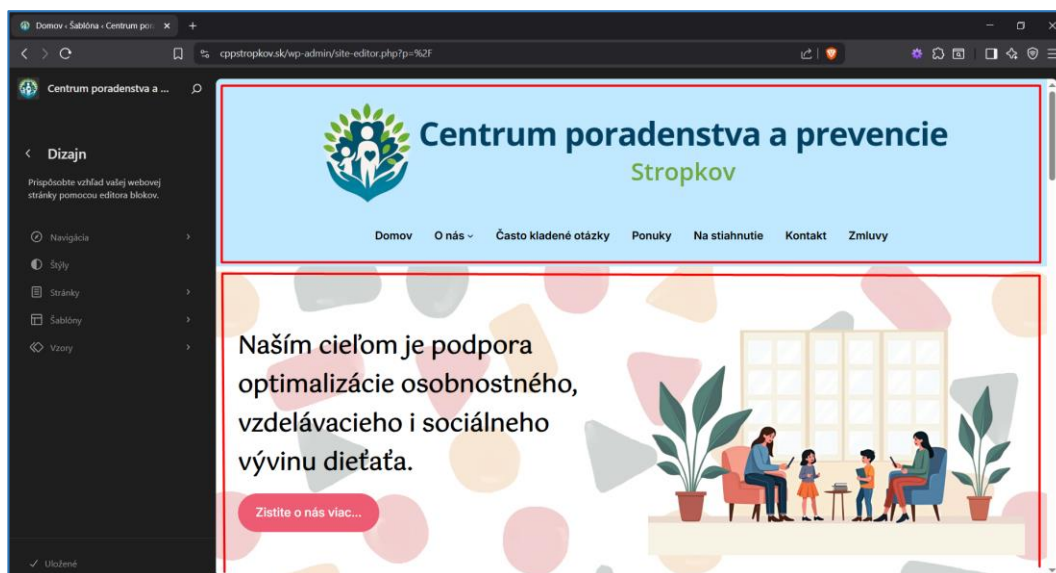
Domov ‹ Šablóna ‹ Centrum por ×

cppstropkov.sk/wp-admin/site-editor.php?p=%2F

Centrum poradenstva a ...

Dizajn

Prispôsobte vzhľad vašej webovej stránky pomocou editora blokov.

Navigácia

Štýly

Stránky

Šablóny

Vzory

Uložené

Centrum poradenstva a prevencie

Stropkov

Domov O nás Často kladené otázky Ponuky Na stiahnutie Kontakt Zmluvy

Naším cieľom je podpora optimalizácie osobnostného, vzdelávacieho i sociálneho vývinu dieťaťa.

Zistite o nás viac...